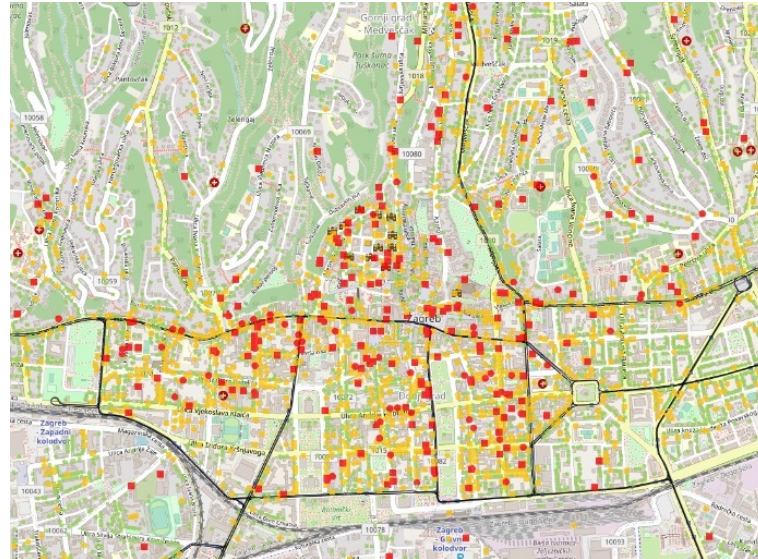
Gornji grad
Medveščak
Park šuma
Tuškanac
1012
1018
1019
10058
10060
10080
Pantovčak
Zelengaj
1059
Zagreb
Zagreb
Zapadni
kolodvor
Ulica Ivana Kukuljevića Sakcinskog
Ulica Andrije Hebranga
Donji grad
10043
10062
10078
10093
Zagreb
Glavni
kolodvor